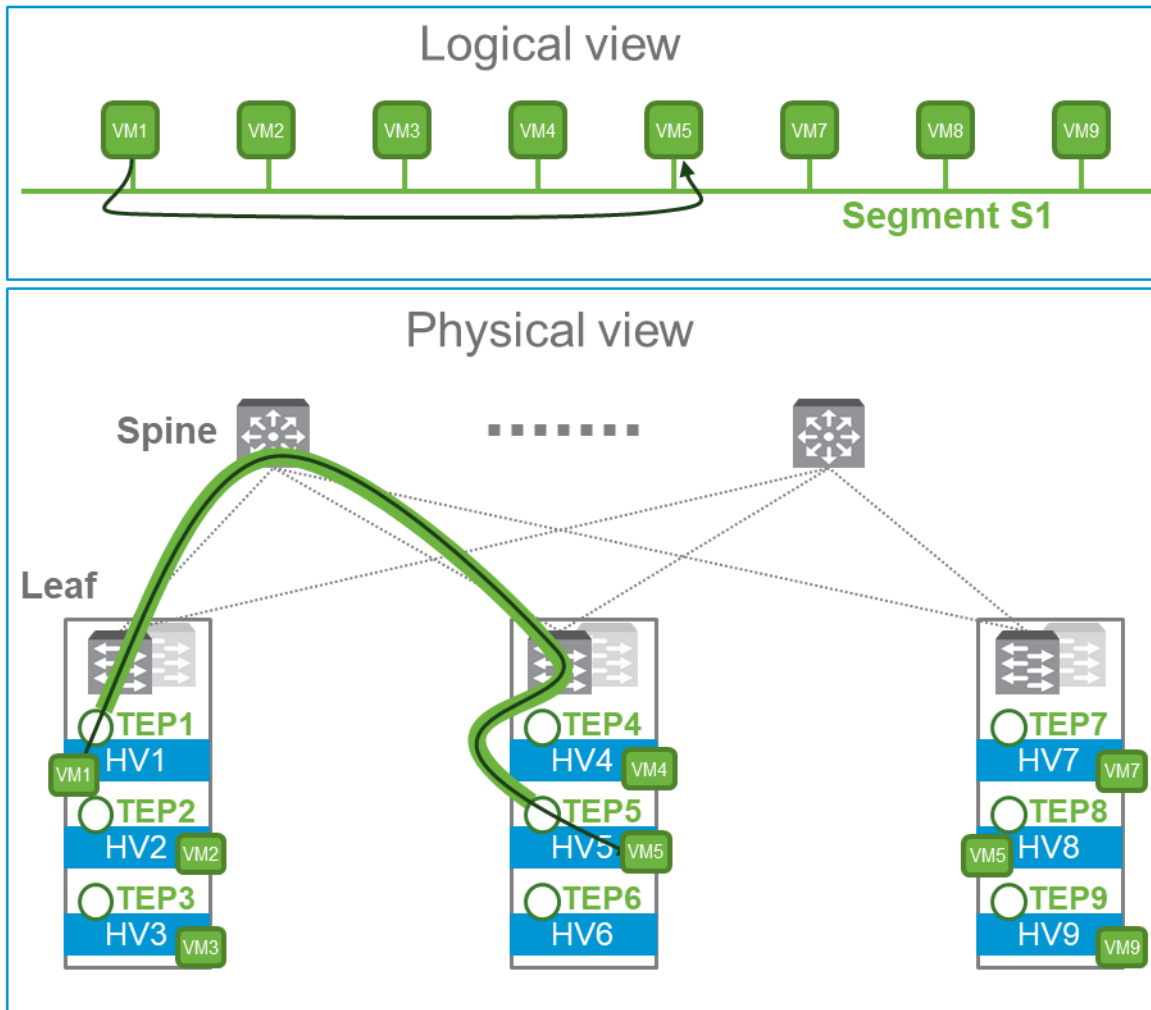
Logical view

VM1 VM2 VM3 VM4 VM5 VM7 VM8 VM9

Segment S1

Physical view

Spine

Leaf

TEP1
HV1
VM1
TEP2
HV2
VM2
TEP3
HV3
VM3

TEP4
HV4
VM4
TEP5
HV5
VM5
TEP6
HV6

TEP7
HV7
VM7
TEP8
VM5
HV8
TEP9
HV9
VM9